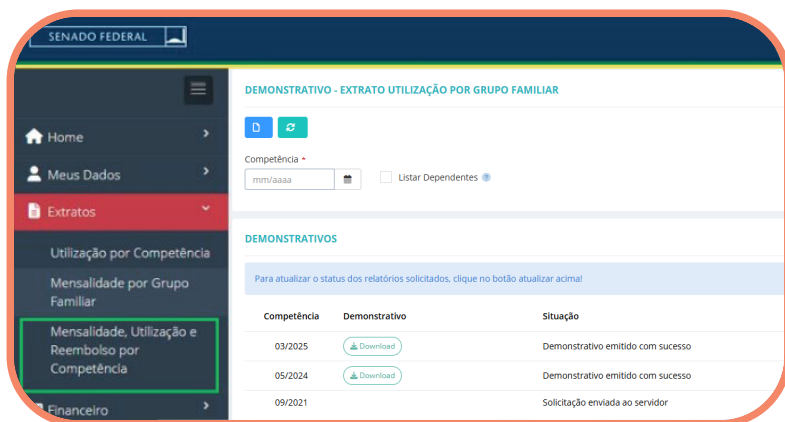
SENADO FEDERAL

Home
Meus Dados
Extratos
Utilização por Competência
Mensalidade por Grupo Familiar
Mensalidade, Utilização e Reembolso por Competência
Financeiro

DEMONSTRATIVO - EXTRATO UTILIZAÇÃO POR GRUPO FAMILIAR

Competência *
mm/aaaa
Listar Dependentes

DEMONSTRATIVOS

Para atualizar o status dos relatórios solicitados, clique no botão atualizar acima!

| Competência | Demonstrativo | Situação |
|---|---|---|
| 03/2025 | Download | Demonstrativo emitido com sucesso |
| 05/2024 | Download | Demonstrativo emitido com sucesso |
| 09/2021 | | Solicitação enviada ao servidor |